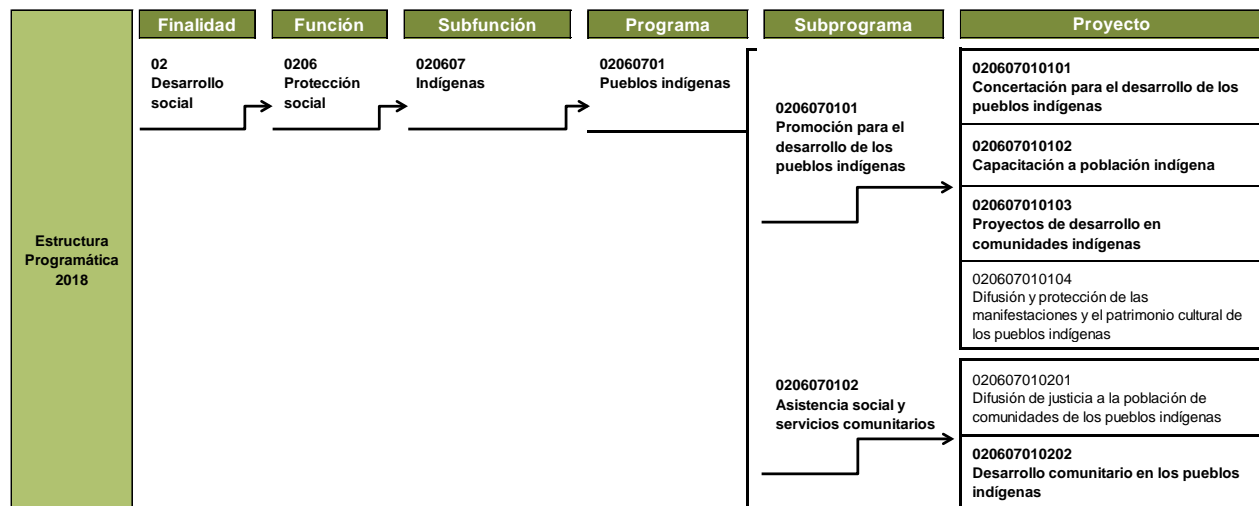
Estructura Programática 2018

Finalidad
02
Desarrollo social

Función
0206
Protección social

Subfunción
020607
Indígenas

Programa
02060701
Pueblos indígenas

Subprograma
0206070101
Promoción para el desarrollo de los pueblos indígenas

0206070102
Asistencia social y servicios comunitarios

Proyecto
020607010101
Concertación para el desarrollo de los pueblos indígenas

020607010102
Capacitación a población indígena

020607010103
Proyectos de desarrollo en comunidades indígenas

020607010104
Difusión y protección de las manifestaciones y el patrimonio cultural de los pueblos indígenas

020607010201
Difusión de justicia a la población de comunidades de los pueblos indígenas

020607010202
Desarrollo comunitario en los pueblos indígenas